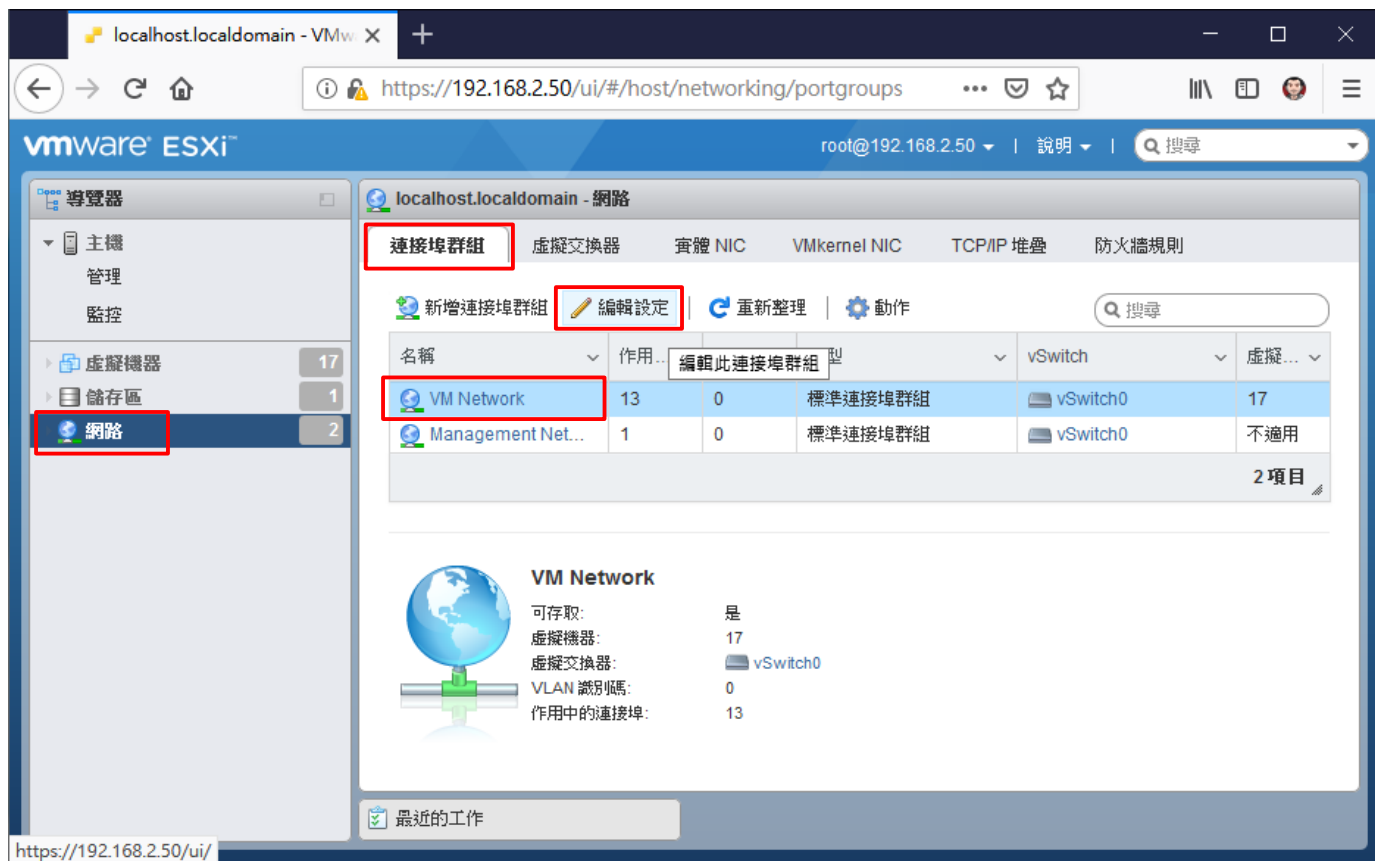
localhost.localdomain - VMw ×

https://192.168.2.50/ui/#/host/networking/portgroups

vmware ESXi

root@192.168.2.50 ▾ | 說明 ▾ | 搜尋

導覽器

主機
管理
監控

虛擬機器 17
儲存區 1
網路 2

localhost.localdomain - 網路

連接埠群組 | 虛擬交換器 | 實體 NIC | VMkernel NIC | TCP/IP 堆疊 | 防火牆規則

新增連接埠群組 | 編輯設定 | 重新整理 | 動作 | 搜尋

編輯此連接埠群組

| 名稱 | 作用... | | 型 | vSwitch | 虛擬... |
|---|---|---|---|---|---|
| VM Network | 13 | 0 | 標準連接埠群組 | vSwitch0 | 17 |
| Management Net... | 1 | 0 | 標準連接埠群組 | vSwitch0 | 不適用 |

2 項目

VM Network
可存取: 是
虛擬機器: 17
虛擬交換器: vSwitch0
VLAN 識別碼: 0
作用中的連接埠: 13

最近的工作

https://192.168.2.50/ui/